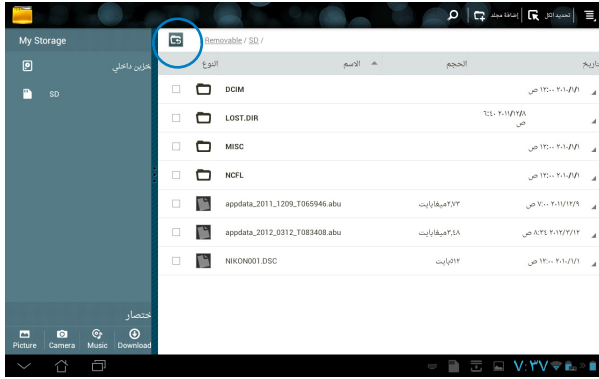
تحديد الكل إضافة مجلد

My Storage

تخزين داخلي

SD

Removable / SD /

النوع الاسم الحجم تاريخ

DCIM ٢٠١٠/١/١ ١٢:٠٠ ص

LOST.DIR ٢٠١١/١٢/٨ ٦:٤٠ ص

MISC ٢٠١٠/١/١ ١٢:٠٠ ص

NCFL ٢٠١٠/١/١ ١٢:٠٠ ص

appdata_2011_1209_T065946.abu ٢٫٧٣ ميغابايت ٢٠١١/١٢/٩ ٧:٠٠ ص

appdata_2012_0312_T083408.abu ٣٫٤٨ ميغابايت ٢٠١٢/٣/١٢ ٨:٣٤ ص

NIKON001.DSC ٥١٢ بايت ٢٠١٠/١/١ ١٢:٠٠ ص

اختصار

Picture Camera Music Download

V:٣٧